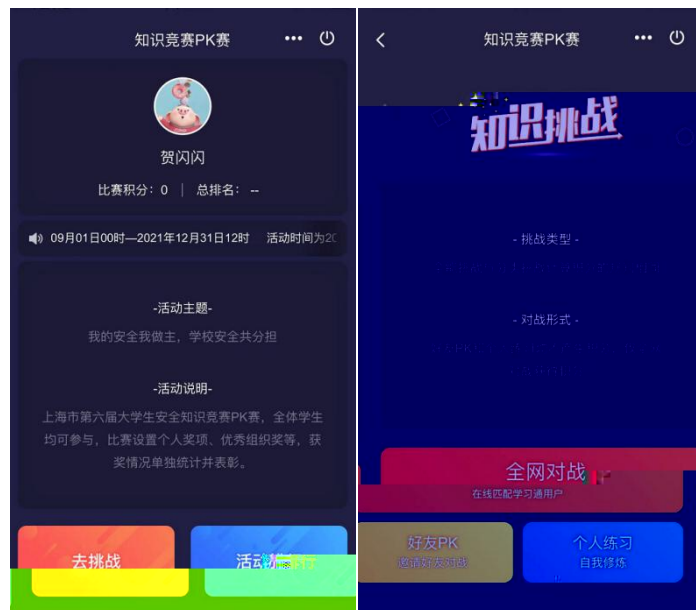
知识竞赛PK赛

贺闪闪

比赛积分：0 | 总排名：--

09月01日00时—2021年12月31日12时 活动时间为2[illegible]

-活动主题-

我的安全我做主，学校安全共分担

-活动说明-

上海市第六届大学生安全知识竞赛PK赛，全体学生均可参与，比赛设置个人奖项、优秀组织奖等，获奖情况单独统计并表彰。

去挑战

活动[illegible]

知识竞赛PK赛

知识挑战

- 挑战类型 -

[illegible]

- 对战形式 -

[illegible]

全网对战

在线匹配学习通用户

好友PK

邀请好友对战

个人练习

自我修炼